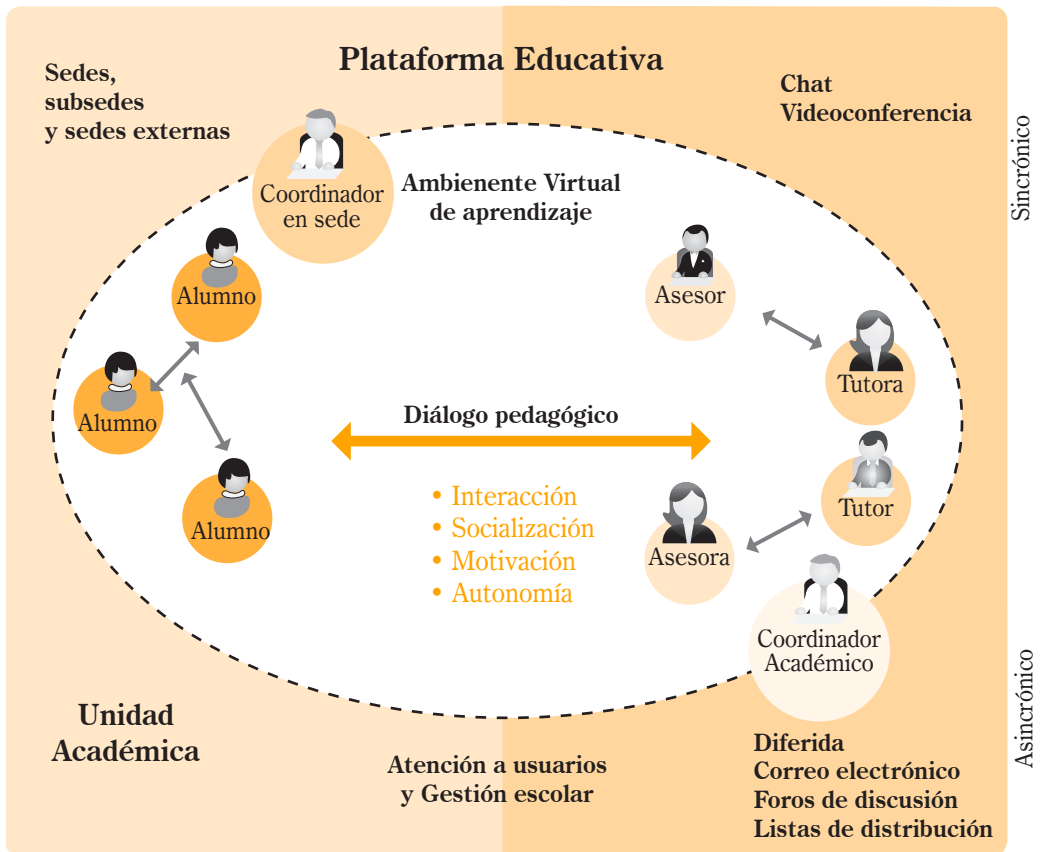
Plataforma Educativa

Sedes, subsedes y sedes externas

Chat
Videoconferencia

Sincrónico

Coordinador en sede

Ambienente Virtual de aprendizaje

Alumno

Asesor

Alumno

Tutora

Diálogo pedagógico

Alumno

Tutor

• Interacción
• Socialización
• Motivación
• Autonomía

Asesora

Coordinador Académico

Asincrónico

Unidad Académica

Atención a usuarios y Gestión escolar

Diferida
Correo electrónico
Foros de discusión
Listas de distribución